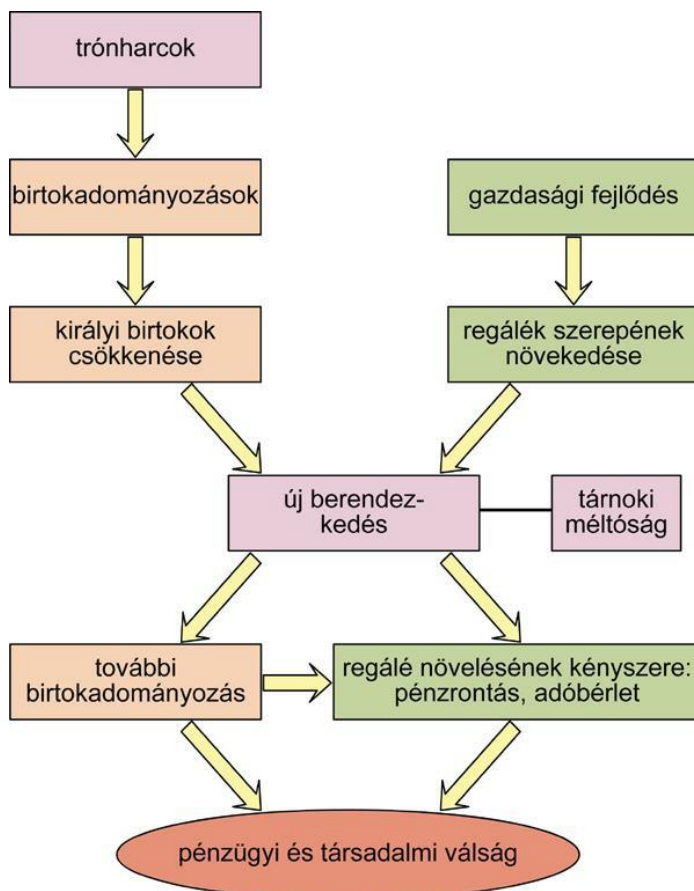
trónharcok

birtokadományozások

gazdasági fejlődés

királyi birtokok csökkenése

regálék szerepének növekedése

új berendezkedés

tárnoki méltóság

további birtokadományozás

regálé növelésének kényszere: pénzrontás, adóbérlet

pénzügyi és társadalmi válság